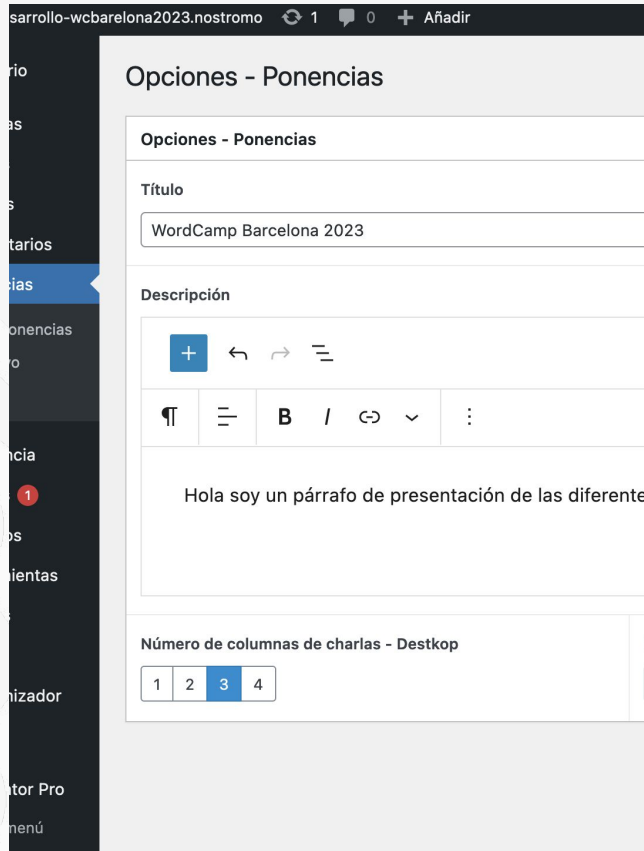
sarrollo-wcbarelona2023.nostromo 1 0 + Añadir

rio
as
s
tarios
cias
onencias
vo
ncia
1
os
mientas
s
nizador
ntor Pro
menú

Opciones - Ponencias

Opciones - Ponencias

Título

WordCamp Barcelona 2023

Descripción

+

¶ B I

Hola soy un párrafo de presentación de las diferente

Número de columnas de charlas - Destkop

| 1 | 2 | 3 | 4 |